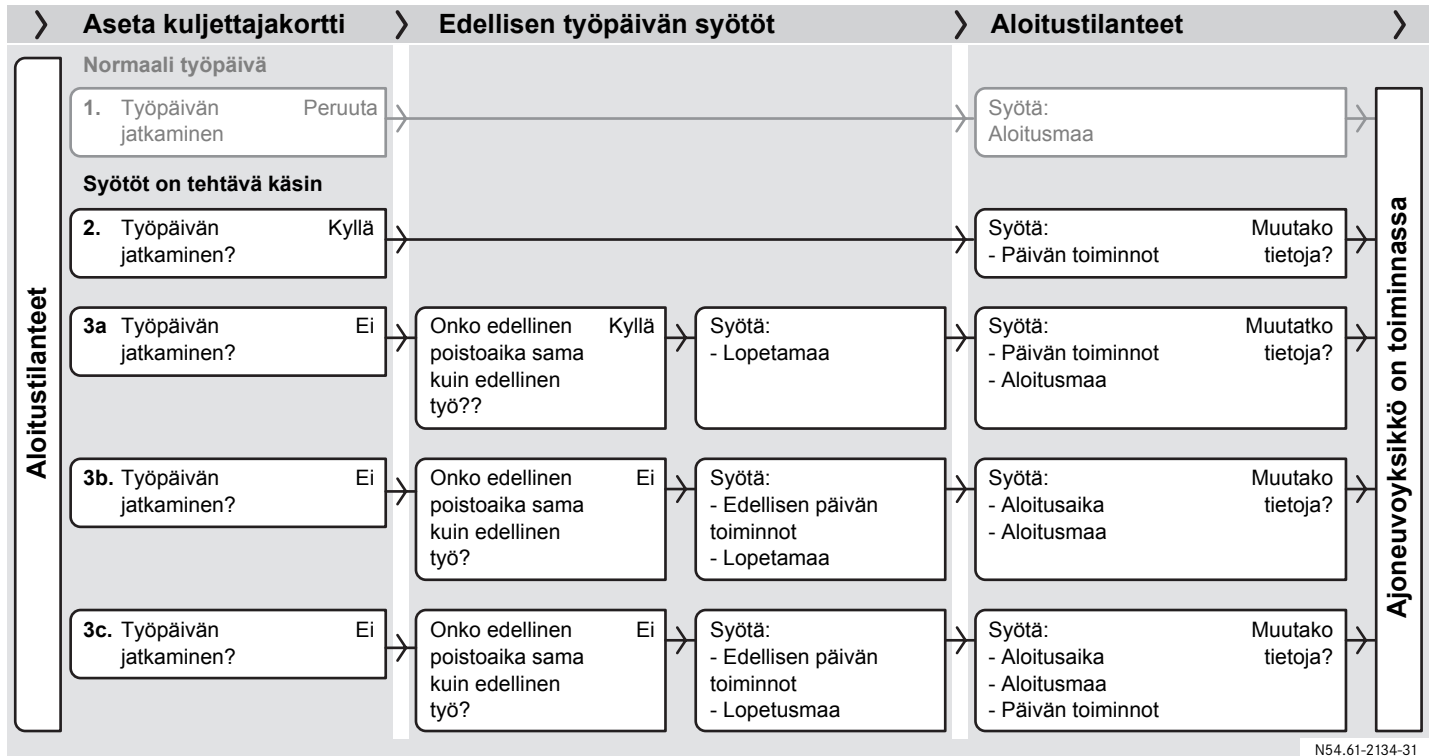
〉 Aseta kuljettajakortti 〉 Edellisen työpäivän syötöt 〉 Aloitustilanteet 〉

Aloitustilanteet

Normaali työpäivä

1. Työpäivän jatkaminen Peruuta

Syötä: Aloitusmaa

Syötöt on tehtävä käsin

2. Työpäivän jatkaminen? Kyllä

Syötä: - Päivän toiminnot Muutako tietoja?

3a Työpäivän jatkaminen? Ei

Onko edellinen poistoaika sama kuin edellinen työ?? Kyllä

Syötä: - Lopetamaa

Syötä: - Päivän toiminnot - Aloitusmaa Muutatko tietoja?

3b. Työpäivän jatkaminen? Ei

Onko edellinen poistoaika sama kuin edellinen työ? Ei

Syötä: - Edellisen päivän toiminnot - Lopetamaa

Syötä: - Aloitusaika - Aloitusmaa Muutako tietoja?

3c. Työpäivän jatkaminen? Ei

Onko edellinen poistoaika sama kuin edellinen työ? Ei

Syötä: - Edellisen päivän toiminnot - Lopetusmaa

Syötä: - Aloitusaika - Aloitusmaa - Päivän toiminnot Muutako tietoja?

Ajoneuvoyksikkö on toiminnassa

N54.61-2134-31